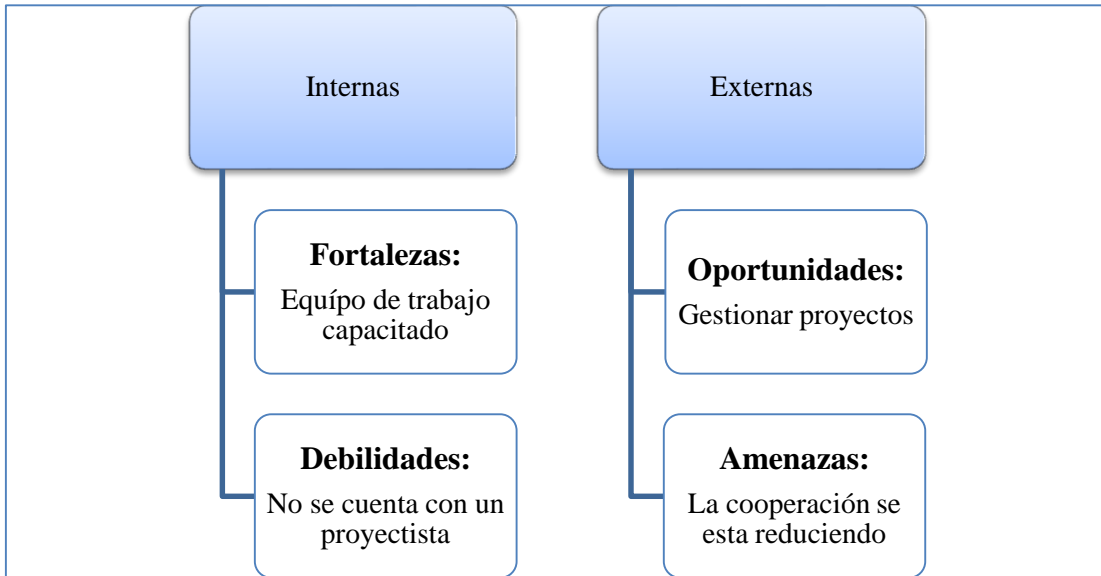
Internas

Externas

**Fortalezas:**
Equípo de trabajo capacitado

**Debilidades:**
No se cuenta con un proyectista

**Oportunidades:**
Gestionar proyectos

**Amenazas:**
La cooperación se esta reduciendo